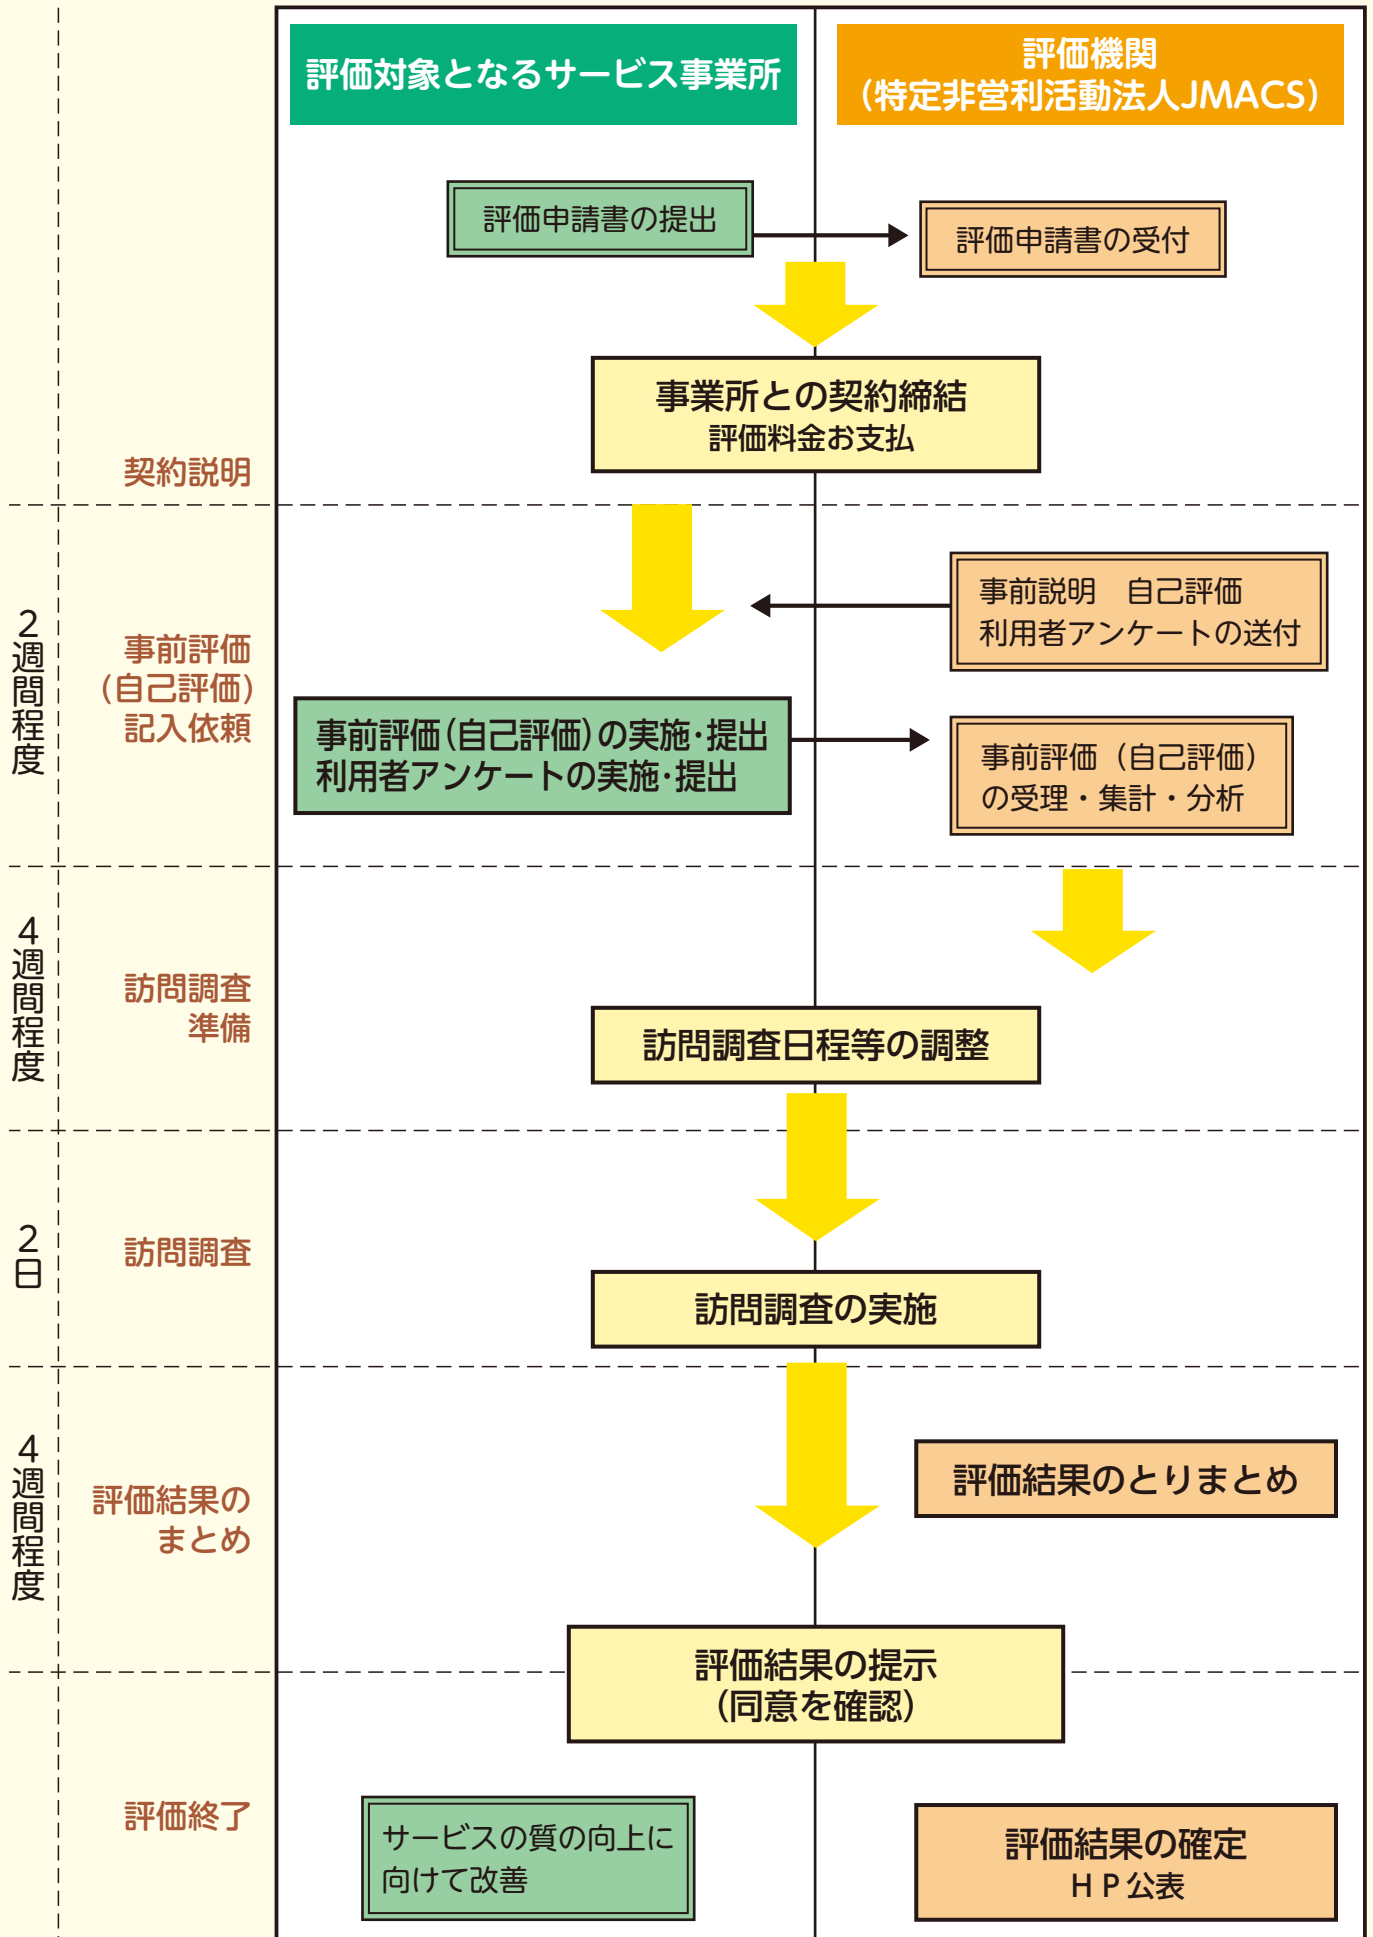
評価対象となるサービス事業所

評価機関
（特定非営利活動法人JMACS）

評価申請書の提出

評価申請書の受付

事業所との契約締結
評価料金お支払

契約説明

2週間程度

事前評価
（自己評価）
記入依頼

事前説明　自己評価
利用者アンケートの送付

事前評価（自己評価）の実施･提出
利用者アンケートの実施･提出

事前評価（自己評価）
の受理・集計・分析

4週間程度

訪問調査
準備

訪問調査日程等の調整

2日

訪問調査

訪問調査の実施

4週間程度

評価結果の
まとめ

評価結果のとりまとめ

評価結果の提示
（同意を確認）

評価終了

サービスの質の向上に
向けて改善

評価結果の確定
ＨＰ公表